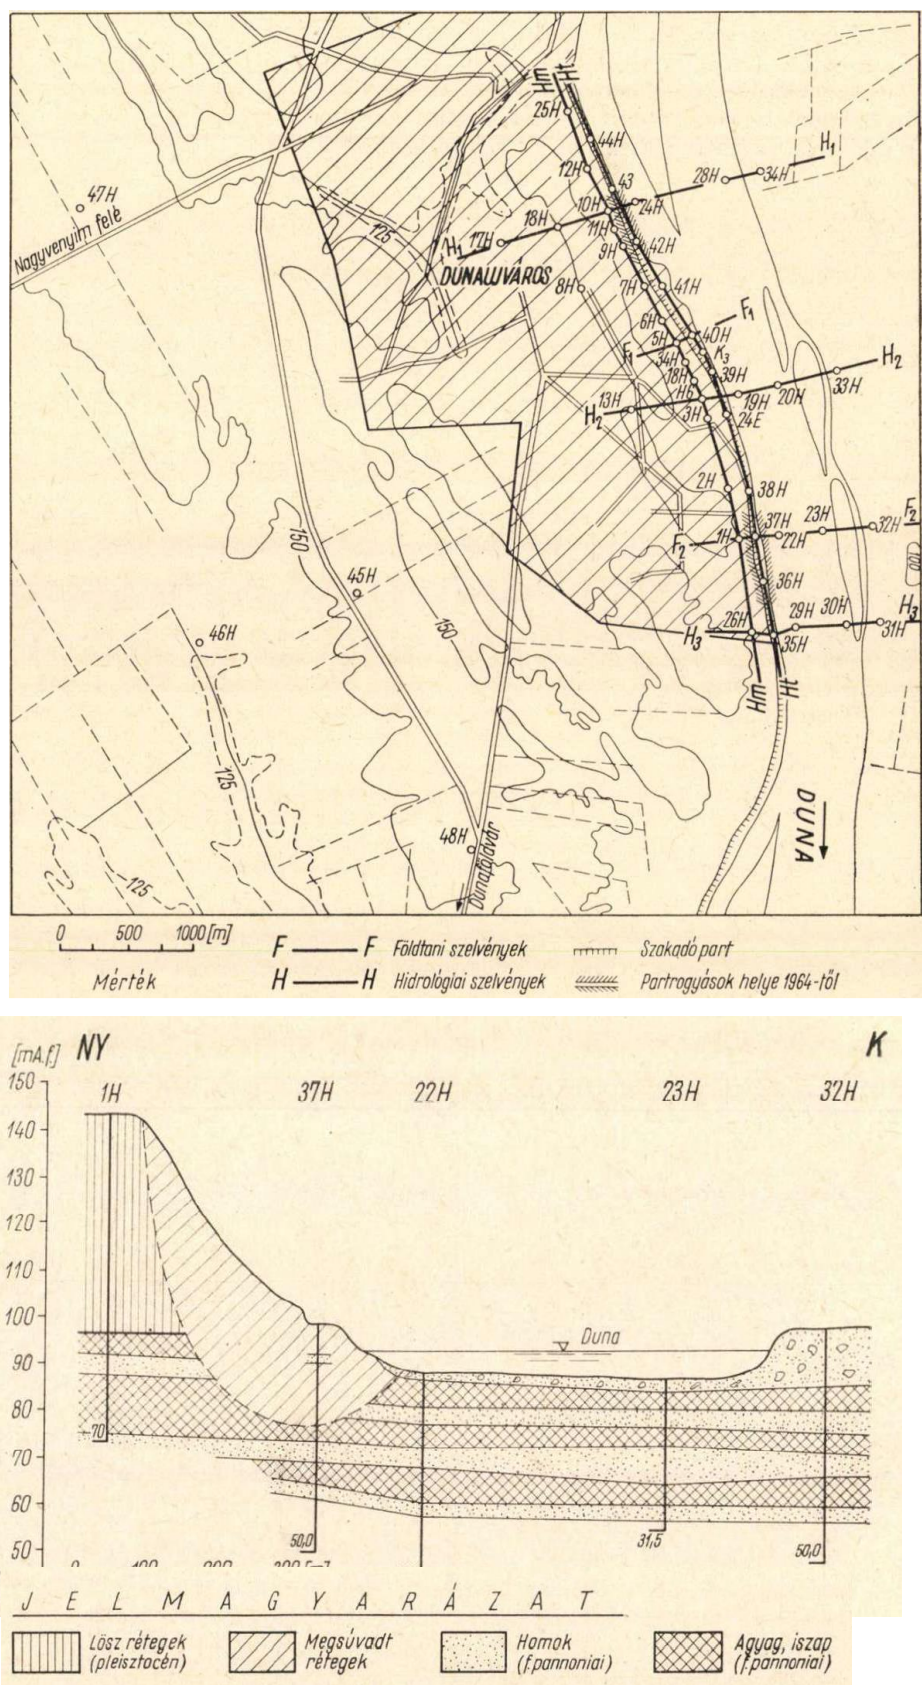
H₁
47H
Nagyvenyim felé
125
H₁ 17H
18H
DUNAÚJVÁROS
25H
44H
12H
43
10H
11H
9H
42H
24H
28H
34H
8H
7H
41H
6H
5H
40H
F₁
F₁
34H
K₃
18H
H5
39H
H₂
13H
3H
19H
20H
33H
H₂
24E
2H
38H
37H
23H
22H
32H
F₂
F₂
1H
36H
26H
29H
30H
H₃
H₃
35H
31H
150
45H
150
46H
125
125
48H
Dunaföldvár
DUNA

0 500 1000 [m]
Mérték
F ——— F Földtani szelvények
H ——— H Hidrológiai szelvények
Szakadó part
Partrogyások helye 1964-től

[mA.f.] NY
K
150
140
130
120
110
100
90
80
70
60
50
1H
37H
22H
23H
32H
Duna
70
50,0
31,5
50,0

J E L M A G Y A R Á Z A T
Lösz rétegek (pleisztocén)
Megsúvadt rétegek
Homok (f.pannoniai)
Agyag, iszap (f.pannoniai)